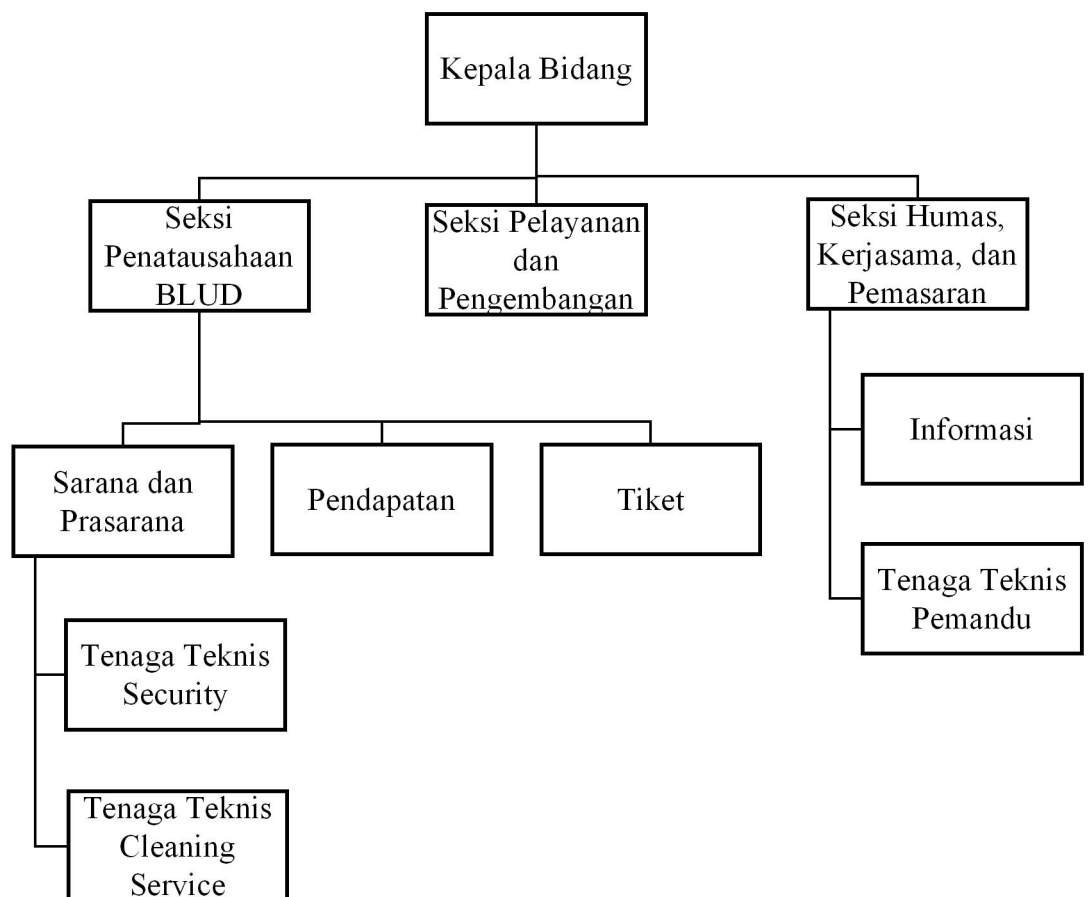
Kepala Bidang

Seksi Penatausahaan BLUD

Seksi Pelayanan dan Pengembangan

Seksi Humas, Kerjasama, dan Pemasaran

Sarana dan Prasarana

Pendapatan

Tiket

Informasi

Tenaga Teknis Pemandu

Tenaga Teknis Security

Tenaga Teknis Cleaning Service